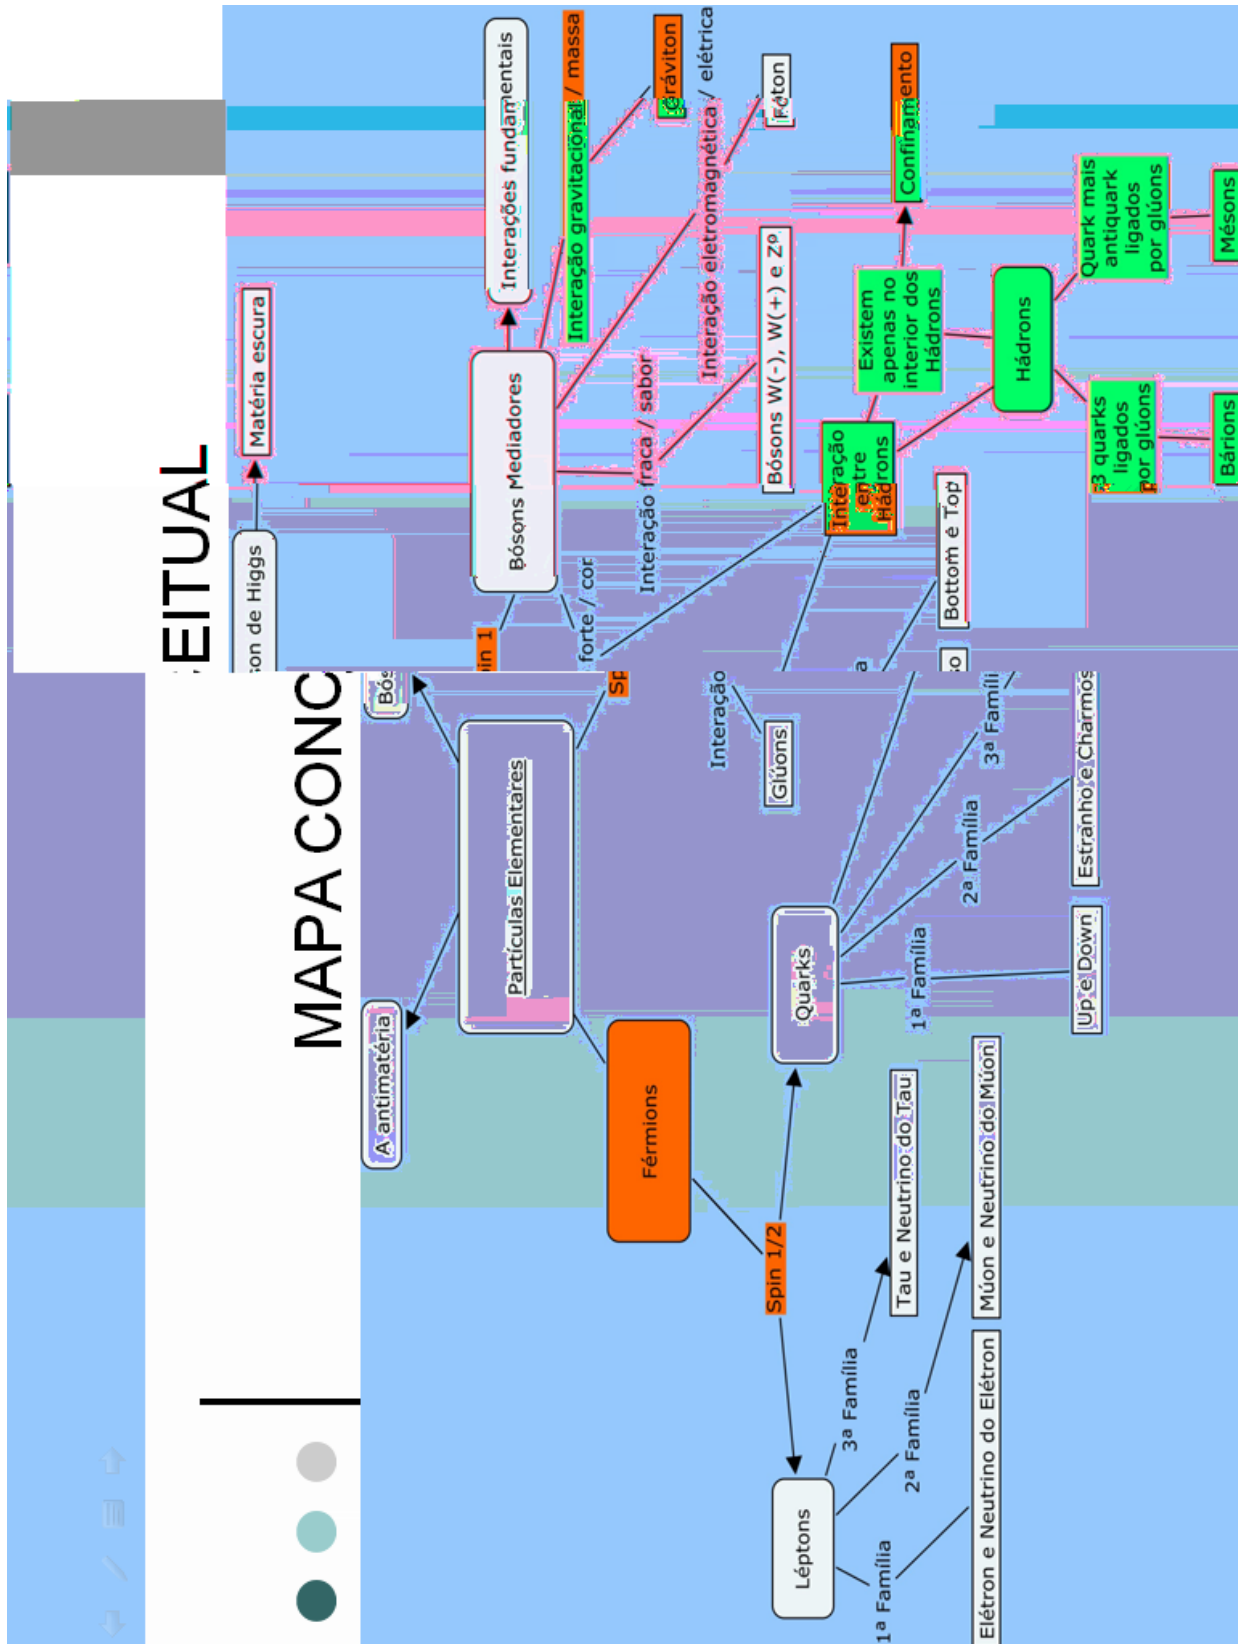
MAPA CONC
EITUAL

Partículas Elementares

A antimatéria

Bós

Férmions

Spin 1/2

Léptons

1ª Família

2ª Família

3ª Família

Elétron e Neutrino do Elétron

Múon e Neutrino do Múon

Tau e Neutrino do Tau

Quarks

1ª Família

2ª Família

3ª Famíli

Up e Down

Estranho e Charmos

Bottom e Top

Glúons

Interação

Sp

pin 1

Bósons Mediadores

forte / cor

Interação fraca / sabor

Interação eletromagnética / elétrica

Interação gravitacional / massa

Interações fundamentais

Gráviton

Fóton

Bósons W(-), W(+) e Zº

Interação entre Hádrons

Existem apenas no interior dos Hádrons

Confinamento

Hádrons

Quark mais antiquark ligados por glúons

3 quarks ligados por glúons

Mésons

Bárions

on de Higgs

Matéria escura